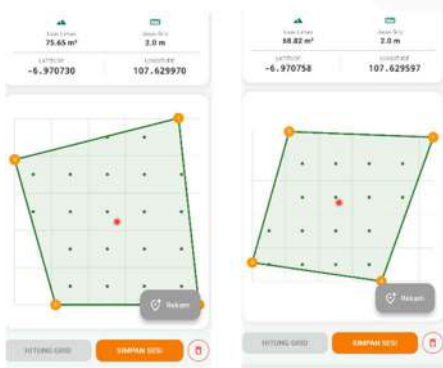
Luas Lahan
75.65 m²

Jarak Grid
2.0 m

LATITUDE
-6.970730

LONGITUDE
107.629970

Rekam

HITUNG GRID

SIMPAN SESI

Luas Lahan
68.82 m²

Jarak Grid
2.0 m

LATITUDE
-6.970758

LONGITUDE
107.629597

Rekam

HITUNG GRID

SIMPAN SESI